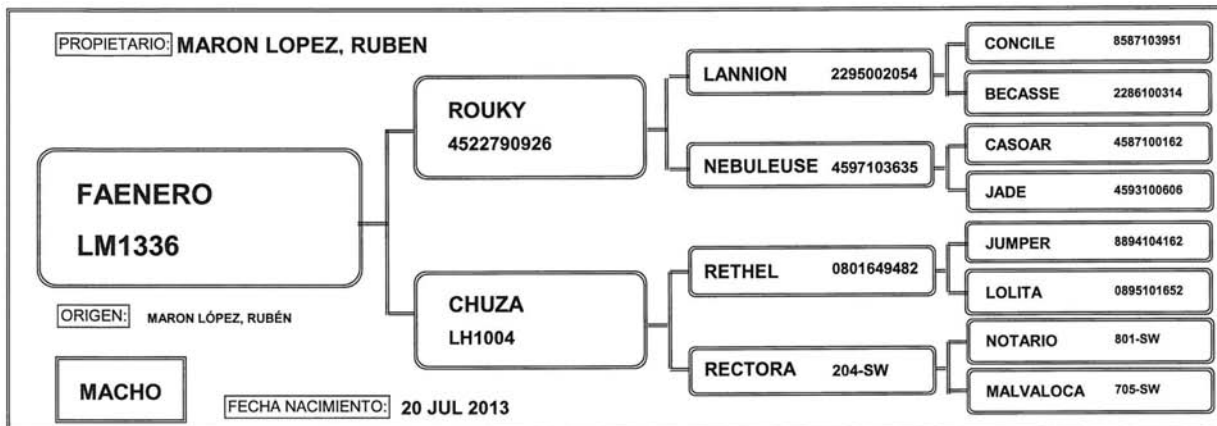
PROPIETARIO: MARON LOPEZ, RUBEN

FAENERO
LM1336

ROUKY
4522790926

CHUZA
LH1004

LANNION 2295002054

NEBULEUSE 4597103635

RETHEL 0801649482

RECTORA 204-SW

CONCILE 8587103951

BECASSE 2286100314

CASOAR 4587100162

JADE 4593100606

JUMPER 8894104162

LOLITA 0895101652

NOTARIO 801-SW

MALVALOCA 705-SW

ORIGEN: MARON LÓPEZ, RUBÉN

MACHO

FECHA NACIMIENTO: 20 JUL 2013